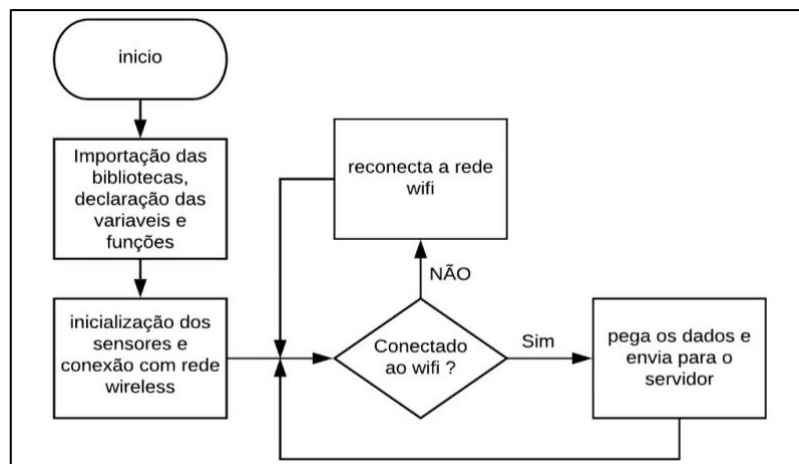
inicio

Importação das bibliotecas, declaração das variaveis e funções

inicialização dos sensores e conexão com rede wireless

reconecta a rede wifi

NÃO

Conectado ao wifi ?

Sim

pega os dados e envia para o servidor